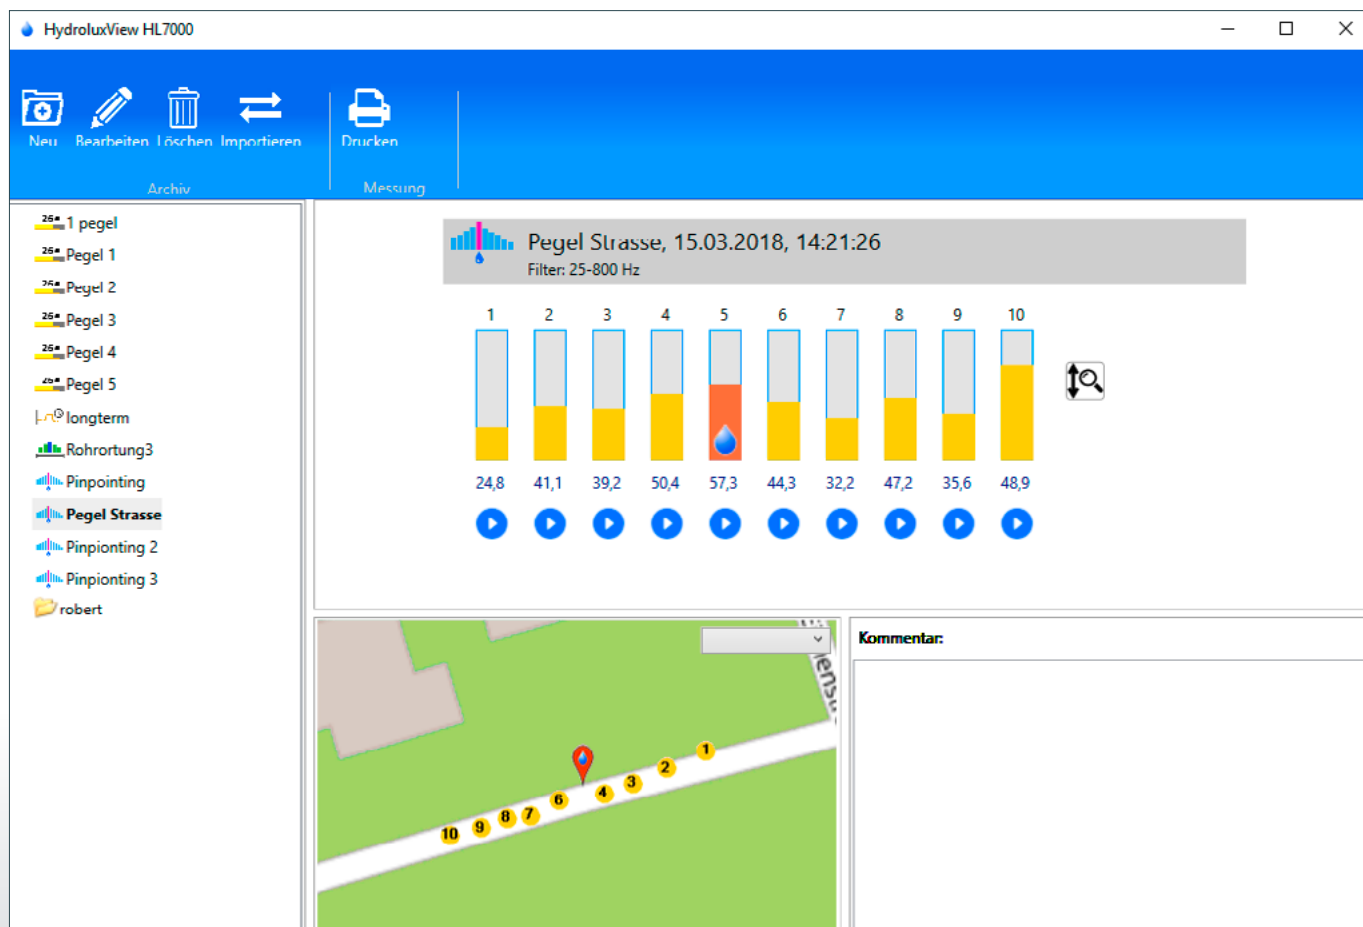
HydroluxView HL7000

Neu Bearbeiten Löschen Importieren Drucken

Archiv Messung

1 pegel
Pegel 1
Pegel 2
Pegel 3
Pegel 4
Pegel 5
longterm
Rohrortung3
Pinpointing
Pegel Strasse
Pinpionting 2
Pinpionting 3
robert

Pegel Strasse, 15.03.2018, 14:21:26
Filter: 25-800 Hz

| 1 | 2 | 3 | 4 | 5 | 6 | 7 | 8 | 9 | 10 |
|---|---|---|---|---|---|---|---|---|---|
| 24,8 | 41,1 | 39,2 | 50,4 | 57,3 | 44,3 | 32,2 | 47,2 | 35,6 | 48,9 |

Kommentar:

1 2 3 4 6 7 8 9 10